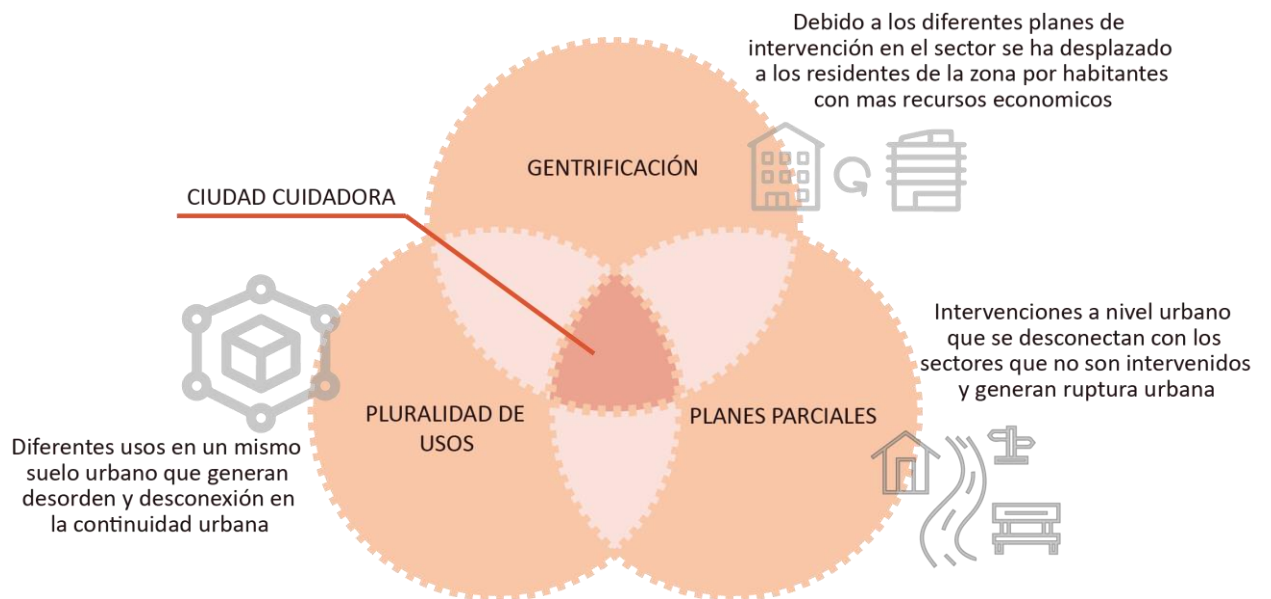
Debido a los diferentes planes de intervención en el sector se ha desplazado a los residentes de la zona por habitantes con mas recursos economicos

GENTRIFICACIÓN

CIUDAD CUIDADORA

Intervenciones a nivel urbano que se desconectan con los sectores que no son intervenidos y generan ruptura urbana

PLURALIDAD DE USOS

PLANES PARCIALES

Diferentes usos en un mismo suelo urbano que generan desorden y desconexión en la continuidad urbana